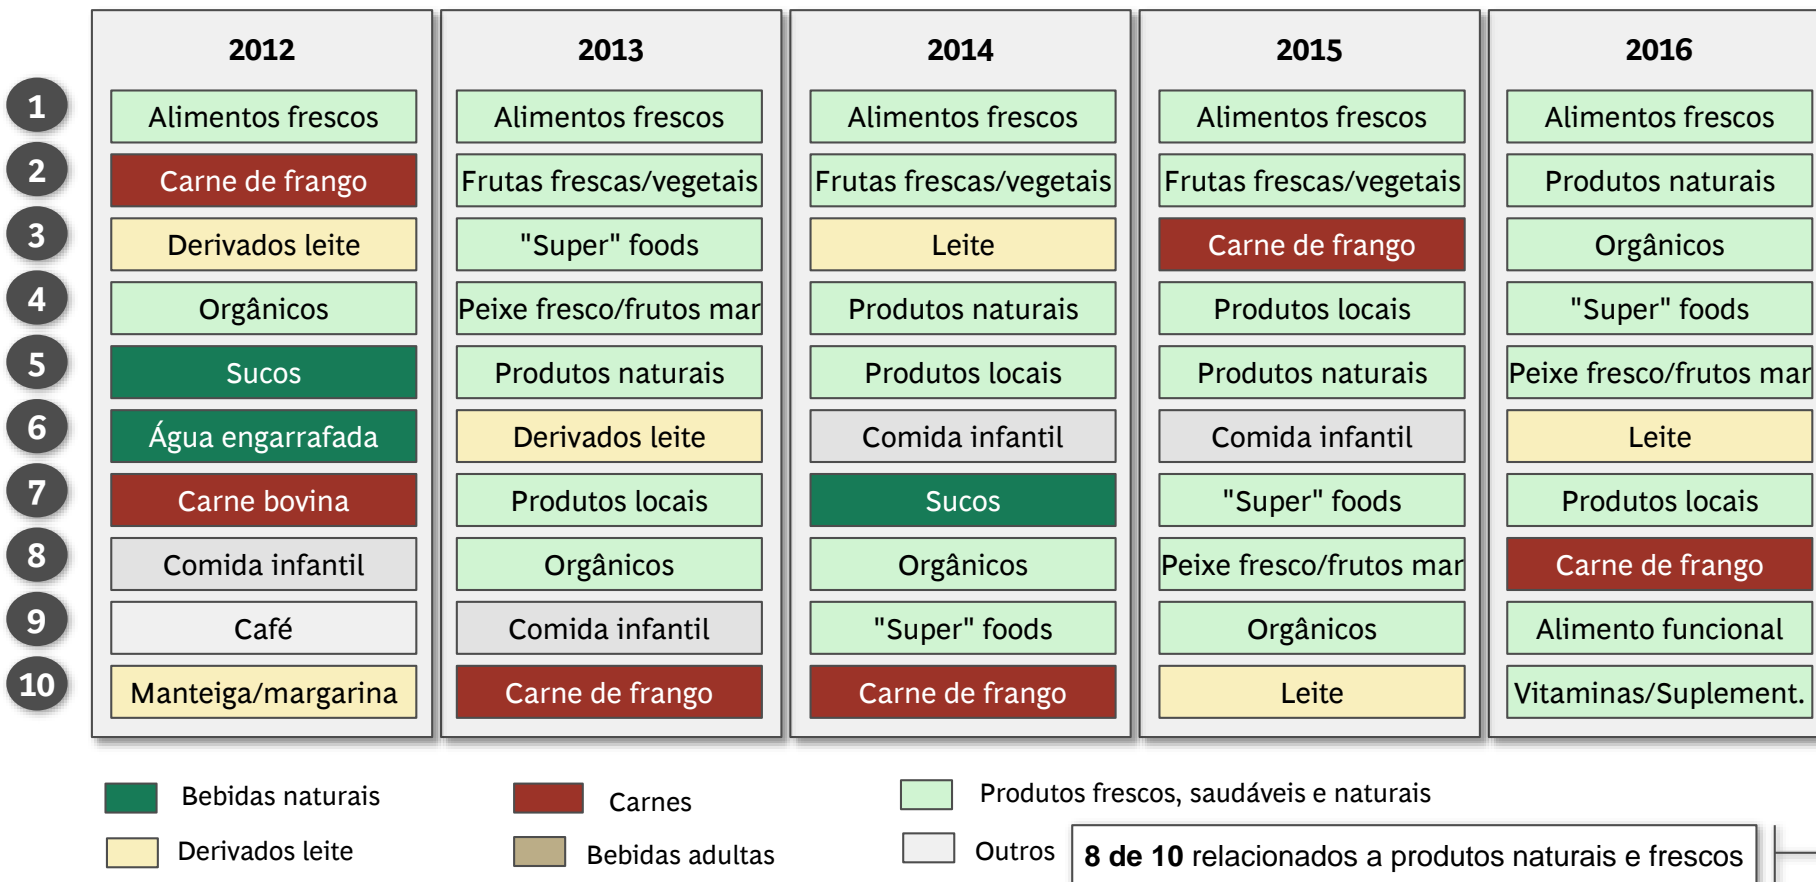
| | 2012 | 2013 | 2014 | 2015 | 2016 |
|---|---|---|---|---|---|
| 1 | Alimentos frescos | Alimentos frescos | Alimentos frescos | Alimentos frescos | Alimentos frescos |
| 2 | Carne de frango | Frutas frescas/vegetais | Frutas frescas/vegetais | Frutas frescas/vegetais | Produtos naturais |
| 3 | Derivados leite | "Super" foods | Leite | Carne de frango | Orgânicos |
| 4 | Orgânicos | Peixe fresco/frutos mar | Produtos naturais | Produtos locais | "Super" foods |
| 5 | Sucos | Produtos naturais | Produtos locais | Produtos naturais | Peixe fresco/frutos mar |
| 6 | Água engarrafada | Derivados leite | Comida infantil | Comida infantil | Leite |
| 7 | Carne bovina | Produtos locais | Sucos | "Super" foods | Produtos locais |
| 8 | Comida infantil | Orgânicos | Orgânicos | Peixe fresco/frutos mar | Carne de frango |
| 9 | Café | Comida infantil | "Super" foods | Orgânicos | Alimento funcional |
| 10 | Manteiga/margarina | Carne de frango | Carne de frango | Leite | Vitaminas/Suplement. |

Bebidas naturais
Carnes
Produtos frescos, saudáveis e naturais
Derivados leite
Bebidas adultas
Outros

8 de 10 relacionados a produtos naturais e frescos